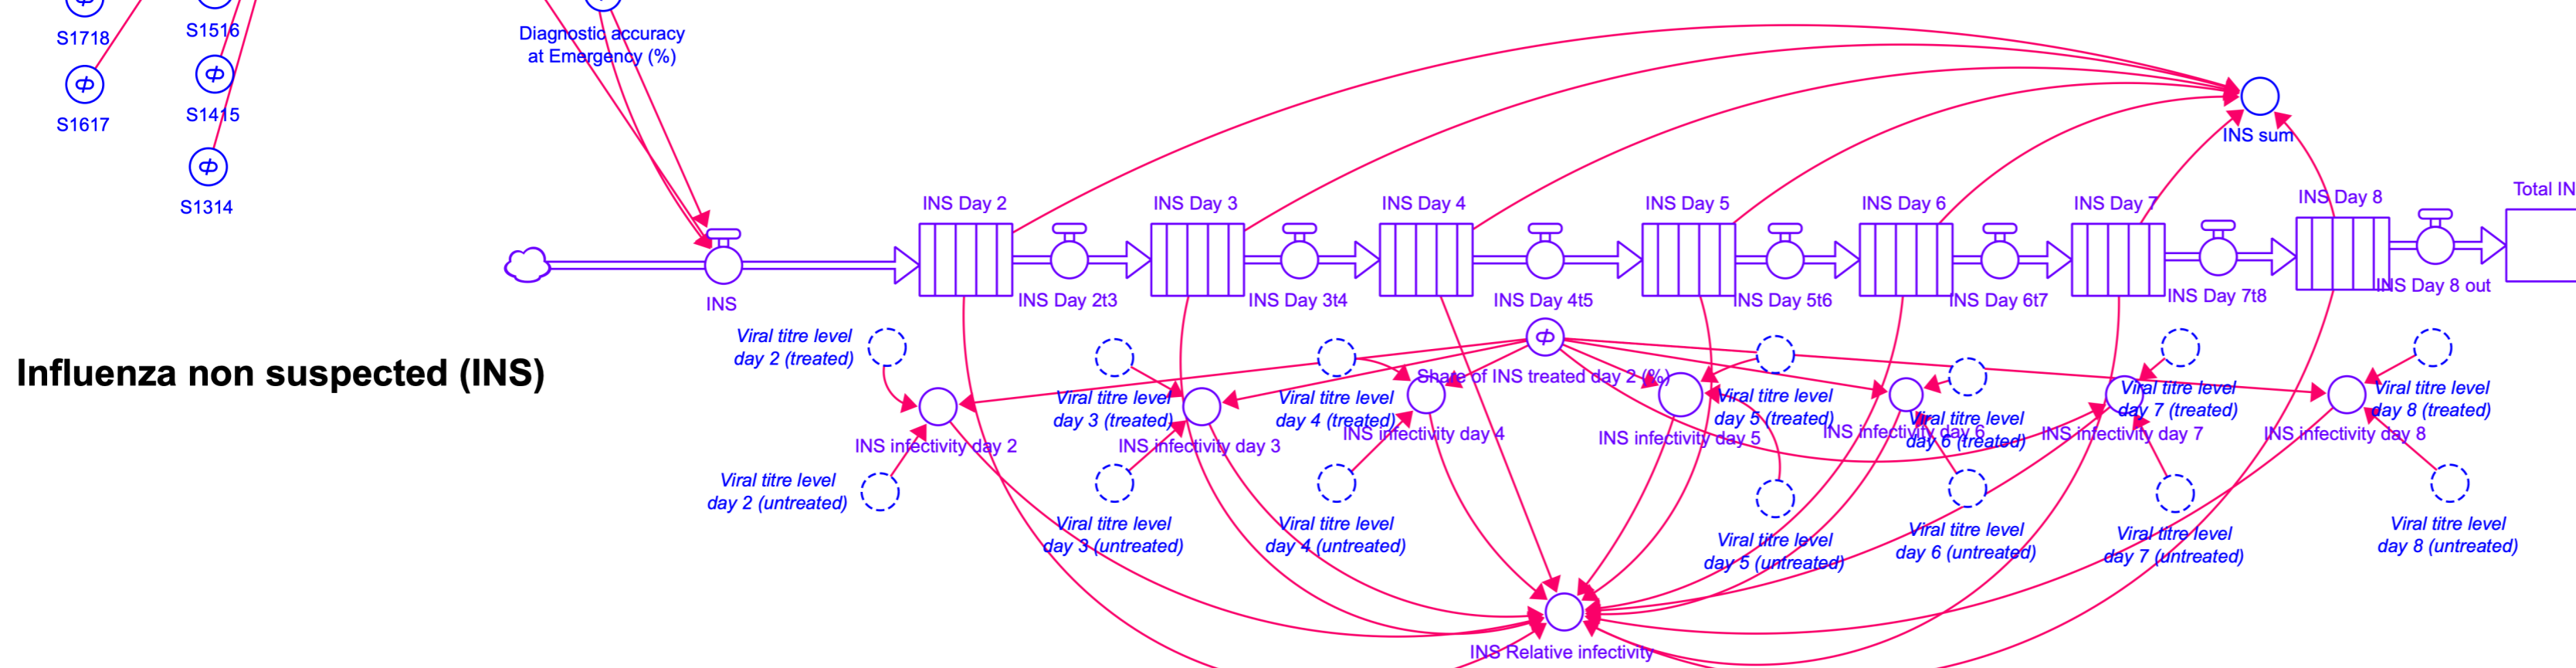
S1718

S1516

Diagnostic accuracy at Emergency (%)

S1617

S1415

S1314

INS sum

Total IN

INS Day 2

INS Day 3

INS Day 4

INS Day 5

INS Day 6

INS Day 7

INS Day 8

INS

INS Day 2t3

INS Day 3t4

INS Day 4t5

INS Day 5t6

INS Day 6t7

INS Day 7t8

INS Day 8 out

Influenza non suspected (INS)

Viral titre level day 2 (treated)

Viral titre level day 3 (treated)

Viral titre level day 4 (treated)

Share of INS treated day 2 (%)

Viral titre level day 5 (treated)

Viral titre level day 6 (treated)

Viral titre level day 7 (treated)

Viral titre level day 8 (treated)

INS infectivity day 2

INS infectivity day 3

INS infectivity day 4

INS infectivity day 5

INS infectivity day 6

INS infectivity day 7

INS infectivity day 8

Viral titre level day 2 (untreated)

Viral titre level day 3 (untreated)

Viral titre level day 4 (untreated)

Viral titre level day 5 (untreated)

Viral titre level day 6 (untreated)

Viral titre level day 7 (untreated)

Viral titre level day 8 (untreated)

INS Relative infectivity